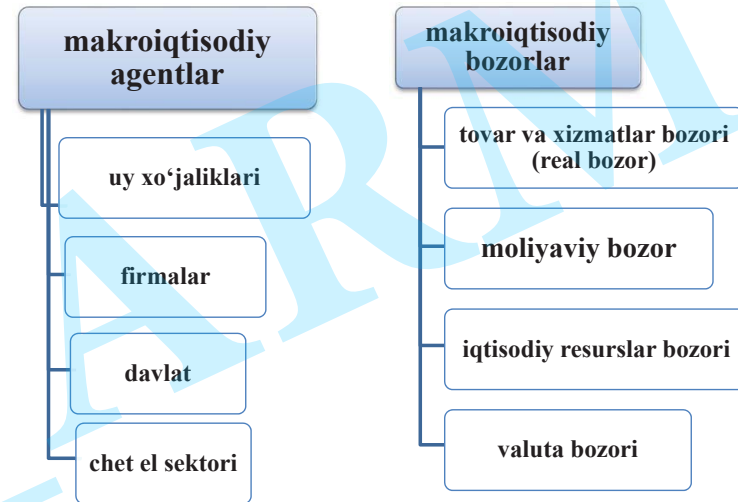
makroiqtisodiy agentlar

uy xo‘jaliklari

firmalar

davlat

chet el sektori

makroiqtisodiy bozorlar

tovar va xizmatlar bozori (real bozor)

moliyaviy bozor

iqtisodiy resurslar bozori

valuta bozori

ARM